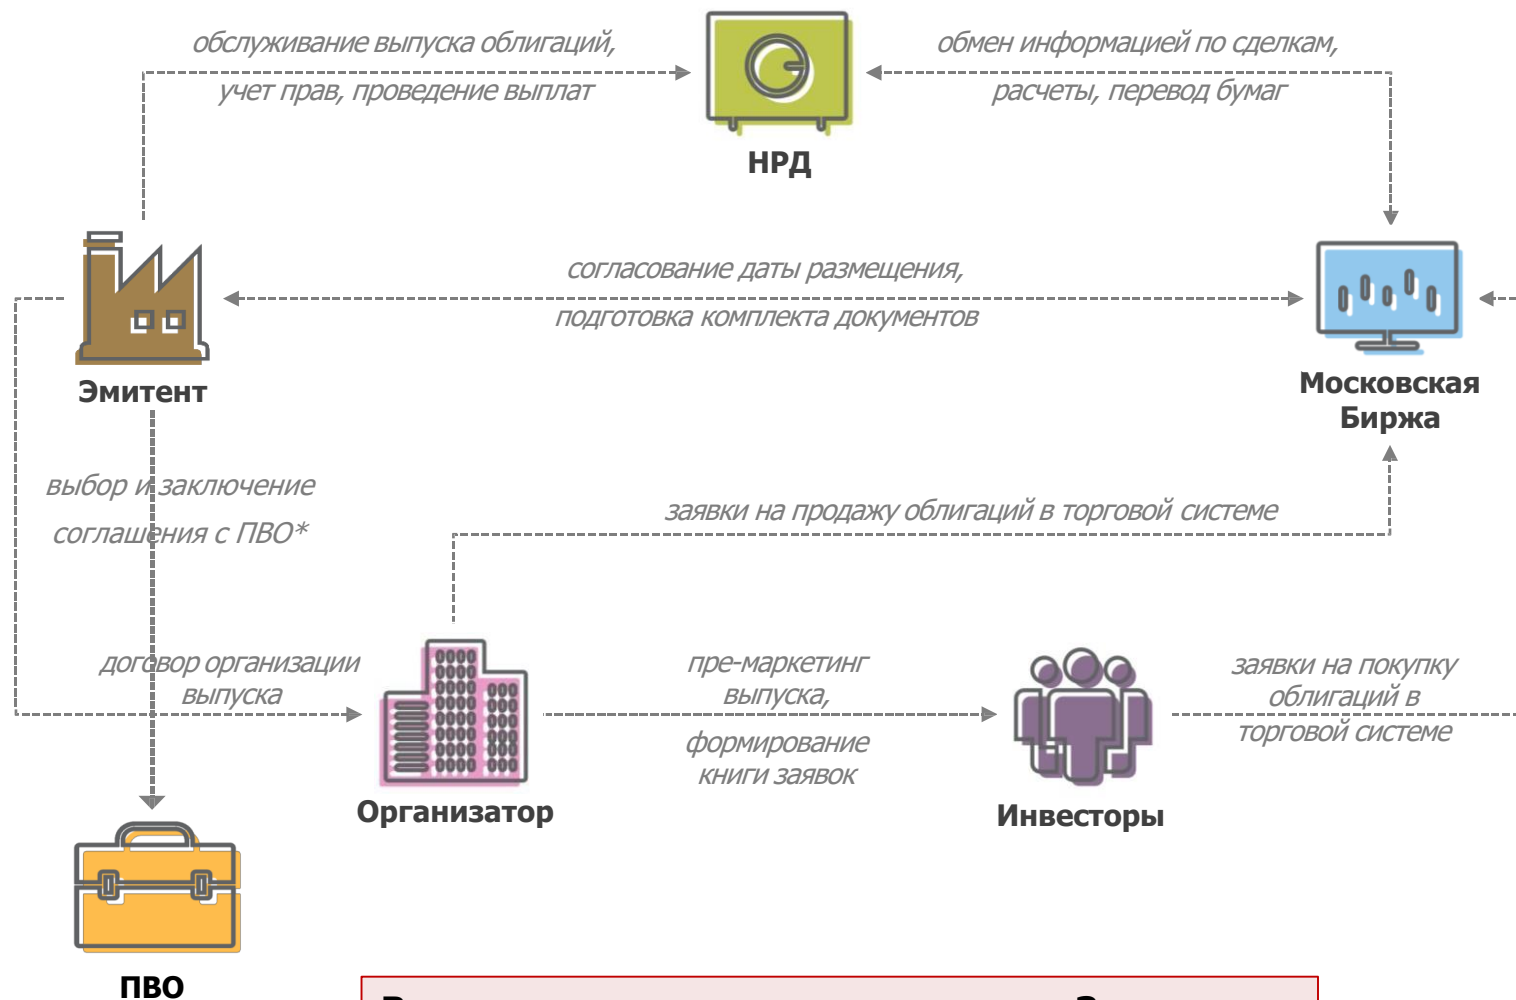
обслуживание выпуска облигаций, учет прав, проведение выплат

НРД

обмен информацией по сделкам, расчеты, перевод бумаг

Эмитент

согласование даты размещения, подготовка комплекта документов

Московская Биржа

выбор и заключение соглашения с ПВО*

заявки на продажу облигаций в торговой системе

договор организации выпуска

Организатор

пре-маркетинг выпуска, формирование книги заявок

Инвесторы

заявки на покупку облигаций в торговой системе

ПВО

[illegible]